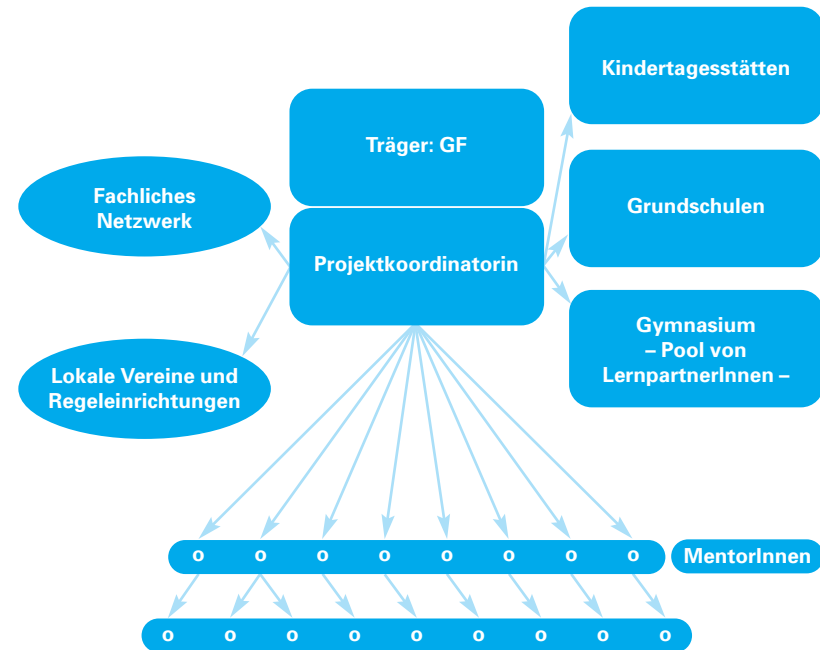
Kindertagesstätten

Träger: GF

Fachliches Netzwerk

Grundschulen

Projektkoordinatorin

Gymnasium – Pool von LernpartnerInnen –

Lokale Vereine und Regeleinrichtungen

o o o o o o o o MentorInnen

o o o o o o o o o